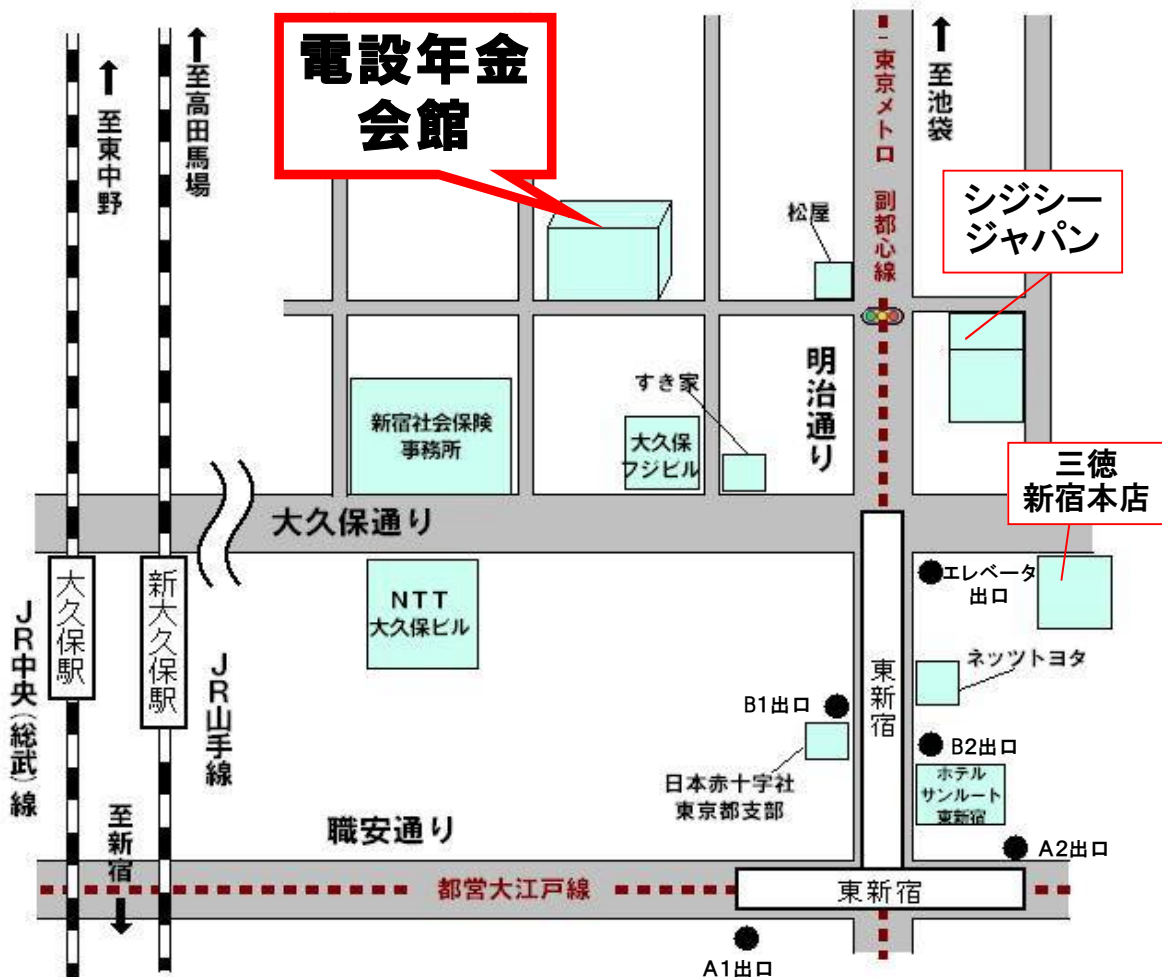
電設年金会館

至東中野

至高田馬場

東京メトロ副都心線

至池袋

松屋

シジシージャパン

明治通り

すき家

新宿社会保険事務所

大久保フジビル

三徳新宿本店

大久保通り

大久保駅

新大久保駅

JR中央(総武)線

JR山手線

NTT大久保ビル

エレベータ出口

ネッツトヨタ

東新宿

B1出口

B2出口

日本赤十字社東京都支部

ホテルサンルート東新宿

職安通り

至新宿

A2出口

都営大江戸線

東新宿

A1出口